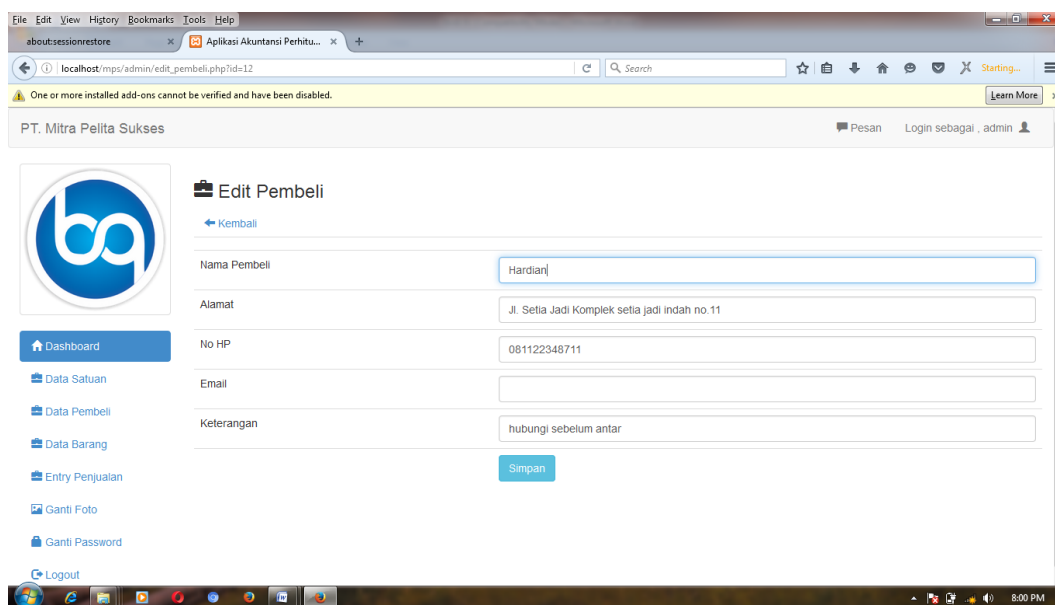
File Edit View History Bookmarks Tools Help

about:sessionrestore ×

Aplikasi Akuntansi Perhitu... × +

localhost/mps/admin/edit_pembeli.php?id=12

Search

Starting...

One or more installed add-ons cannot be verified and have been disabled.

Learn More

PT. Mitra Pelita Sukses

Pesan Login sebagai , admin

Edit Pembeli

Kembali

| | |
|---|---|
| Nama Pembeli | Hardian |
| Alamat | Jl. Setia Jadi Komplek setia jadi indah no.11 |
| No HP | 081122348711 |
| Email | |
| Keterangan | hubungi sebelum antar |

Simpan

Dashboard

Data Satuan

Data Pembeli

Data Barang

Entry Penjualan

Ganti Foto

Ganti Password

Logout

8:00 PM